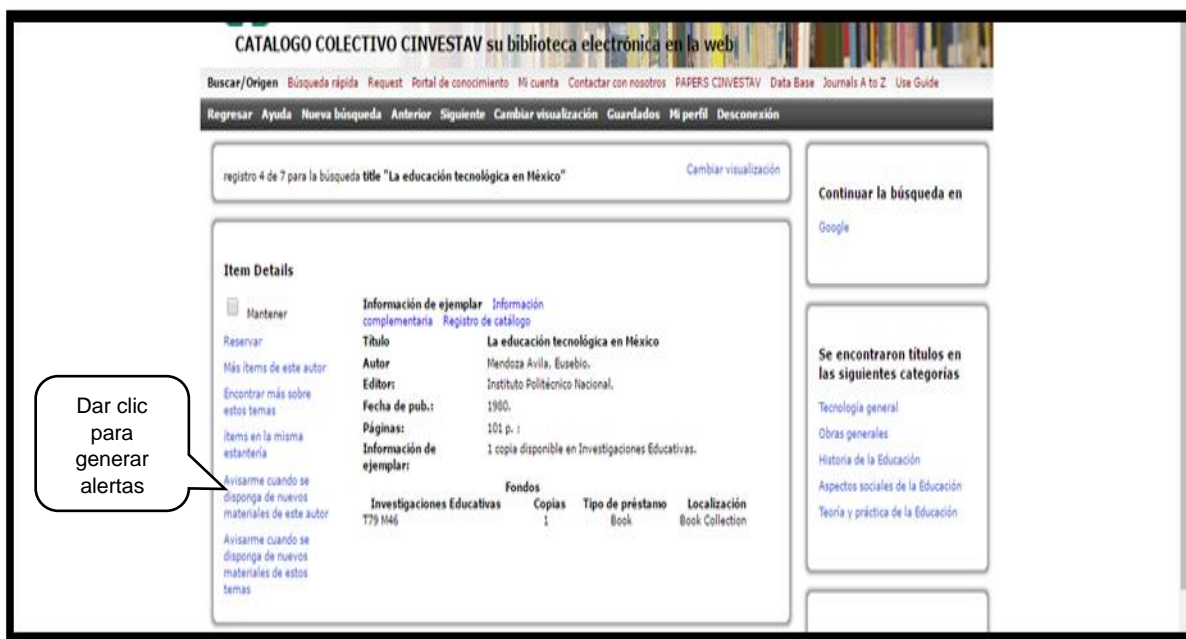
CATALOGO COLECTIVO CINVESTAV su biblioteca electrónica en la web

Buscar/Origen Búsqueda rápida Request Portal de conocimiento Mi cuenta Contactar con nosotros PAPERS CINVESTAV Data Base Journals A to Z Use Guide

Regresar Ayuda Nueva búsqueda Anterior Siguiente Cambiar visualización Guardados Mi perfil Desconexión

registro 4 de 7 para la búsqueda title "La educación tecnológica en México"

Cambiar visualización

Item Details

Mantener

Reservar

Más ítems de este autor

Encontrar más sobre estos temas

Ítems en la misma estantería

Avisarme cuando se disponga de nuevos materiales de este autor

Avisarme cuando se disponga de nuevos materiales de estos temas

Dar clic para generar alertas

Información de ejemplar Información complementaria Registro de catálogo

| | |
|---|---|
| Título | La educación tecnológica en México |
| Autor | Mendoza Avila, Eusebio. |
| Editor: | Instituto Politécnico Nacional. |
| Fecha de pub.: | 1980. |
| Páginas: | 101 p. : |
| Información de ejemplar: | 1 copia disponible en Investigaciones Educativas. |

Fondos

| Investigaciones Educativas | Copias | Tipo de préstamo | Localización |
|---|---|---|---|
| T79 M46 | 1 | Book | Book Collection |

Continuar la búsqueda en

Google

Se encontraron títulos en las siguientes categorías

Tecnología general

Obras generales

Historia de la Educación

Aspectos sociales de la Educación

Teoría y práctica de la Educación